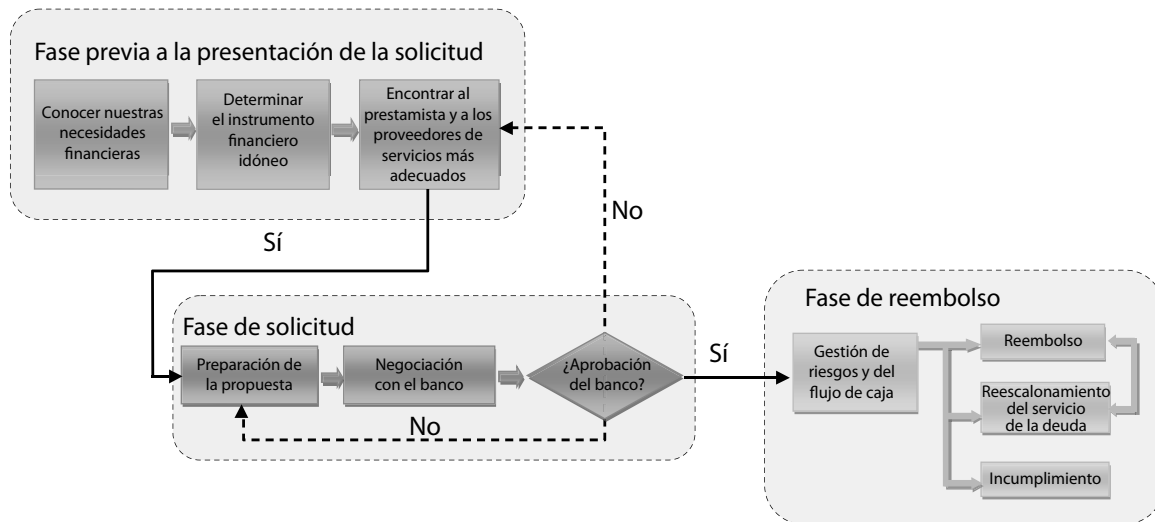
Fase previa a la presentación de la solicitud

Conocer nuestras necesidades financieras

Determinar el instrumento financiero idóneo

Encontrar al prestamista y a los proveedores de servicios más adecuados

No

Sí

Fase de solicitud

Preparación de la propuesta

Negociación con el banco

¿Aprobación del banco?

No

Sí

Fase de reembolso

Gestión de riesgos y del flujo de caja

Reembolso

Reescalonamiento del servicio de la deuda

Incumplimiento